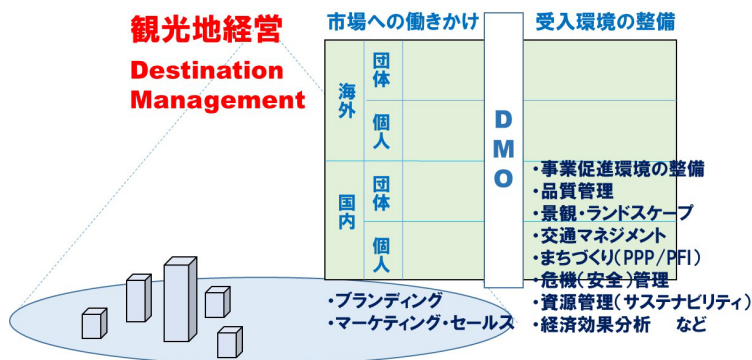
観光地経営

Destination Management

市場への働きかけ

受入環境の整備

海外

団体

個人

国内

団体

個人

DMO

・事業促進環境の整備
・品質管理
・景観・ランドスケープ
・交通マネジメント
・まちづくり（PPP／PFI）
・危機（安全）管理
・資源管理（サステナビリティ）
・経済効果分析　など

・ブランディング
・マーケティング・セールス